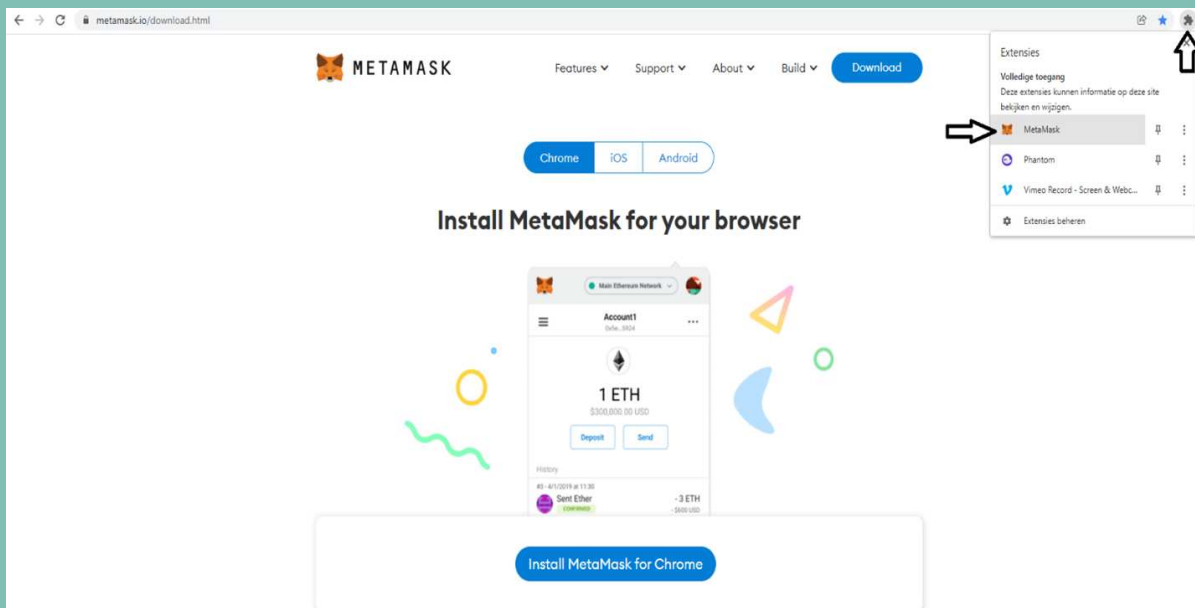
metamask.io/download.html

METAMASK

Features Support About Build Download

Extensies

Volledige toegang

Deze extensies kunnen informatie op deze site bekijken en wijzigen.

MetaMask

Phantom

Vimeo Record - Screen & Webc...

Extensies beheren

Chrome iOS Android

Install MetaMask for your browser

Main Ethereum Network

Account1

0x5e...3924

1 ETH

$300,000.00 USD

Deposit Send

History

#3 - 4/1/2019 at 11:30

Sent Ether

CONFIRMED

-3 ETH

-$600 USD

Install MetaMask for Chrome